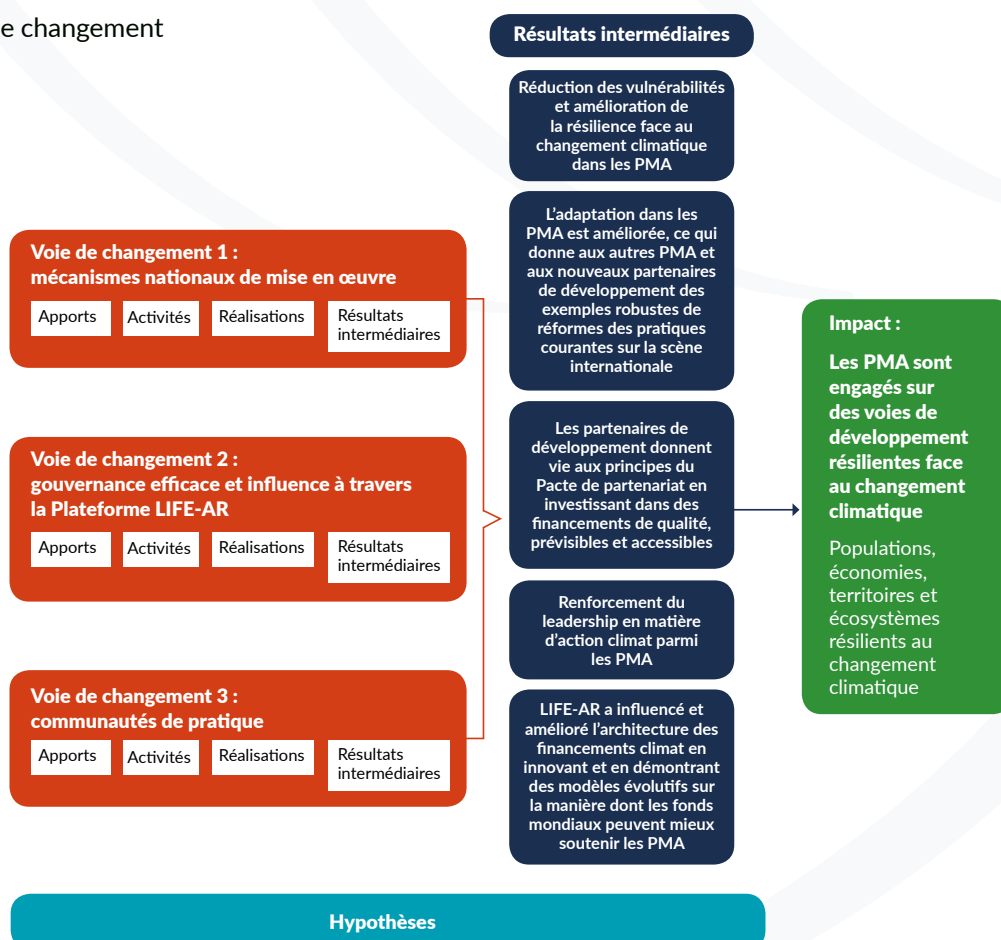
e changement

Résultats intermédiaires

Réduction des vulnérabilités et amélioration de la résilience face au changement climatique dans les PMA

L'adaptation dans les PMA est améliorée, ce qui donne aux autres PMA et aux nouveaux partenaires de développement des exemples robustes de réformes des pratiques courantes sur la scène internationale

Les partenaires de développement donnent vie aux principes du Pacte de partenariat en investissant dans des financements de qualité, prévisibles et accessibles

Renforcement du leadership en matière d'action climat parmi les PMA

LIFE-AR a influencé et amélioré l'architecture des financements climat en innovant et en démontrant des modèles évolutifs sur la manière dont les fonds mondiaux peuvent mieux soutenir les PMA

Voie de changement 1 : mécanismes nationaux de mise en œuvre

Apports | Activités | Réalisations | Résultats intermédiaires

Voie de changement 2 : gouvernance efficace et influence à travers la Plateforme LIFE-AR

Apports | Activités | Réalisations | Résultats intermédiaires

Voie de changement 3 : communautés de pratique

Apports | Activités | Réalisations | Résultats intermédiaires

Impact :

Les PMA sont engagés sur des voies de développement résilientes face au changement climatique

Populations, économies, territoires et écosystèmes résilients au changement climatique

Hypothèses